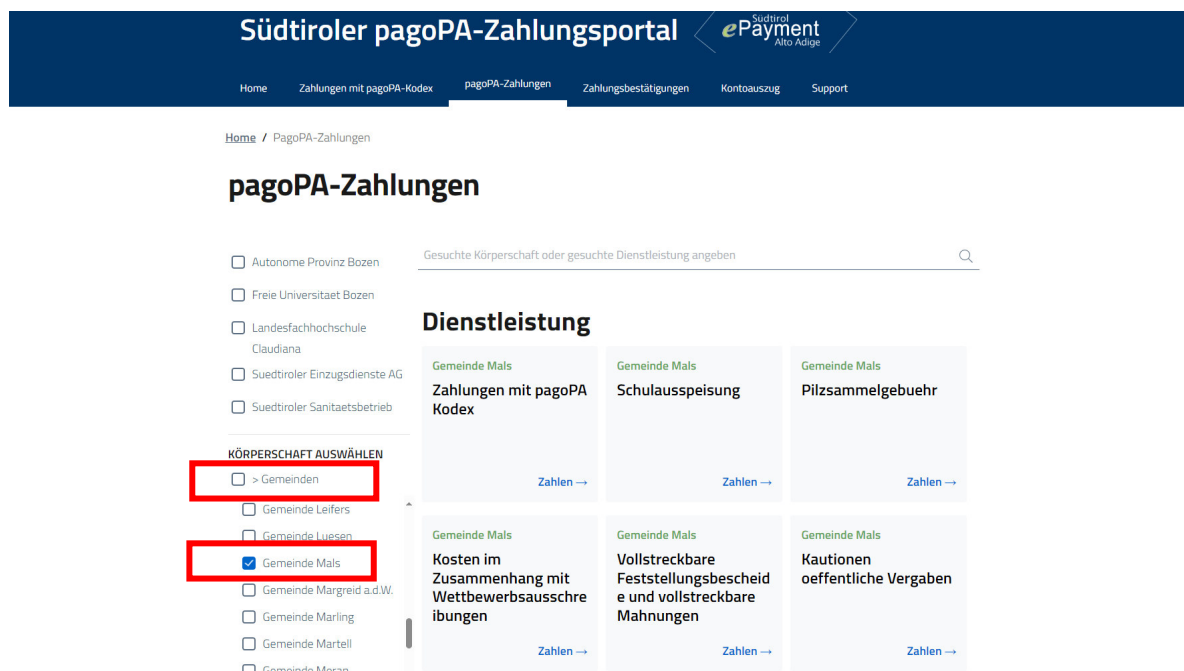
Südtiroler pagoPA-Zahlungsportal

ePayment Südtirol Alto Adige

Home  Zahlungen mit pagoPA-Kodex  pagoPA-Zahlungen  Zahlungsbestätigungen  Kontoauszug  Support

Home / PagoPA-Zahlungen

pagoPA-Zahlungen

Autonome Provinz Bozen
Freie Universitaet Bozen
Landesfachhochschule Claudiana
Suedtiroler Einzugsdienste AG
Suedtiroler Sanitaetsbetrieb

KÖRPERSCHAFT AUSWÄHLEN
> Gemeinden
Gemeinde Leifers
Gemeinde Luesen
Gemeinde Mals
Gemeinde Margreid a.d.W.
Gemeinde Marling
Gemeinde Martell
Gemeinde Meran

Gesuchte Körperschaft oder gesuchte Dienstleistung angeben

Dienstleistung

Gemeinde Mals
Zahlungen mit pagoPA Kodex
Zahlen →

Gemeinde Mals
Schulausspeisung
Zahlen →

Gemeinde Mals
Pilzsammelgebuehr
Zahlen →

Gemeinde Mals
Kosten im Zusammenhang mit Wettbewerbsausschreibungen
Zahlen →

Gemeinde Mals
Vollstreckbare Feststellungsbescheide und vollstreckbare Mahnungen
Zahlen →

Gemeinde Mals
Kautionen oeffentliche Vergaben
Zahlen →